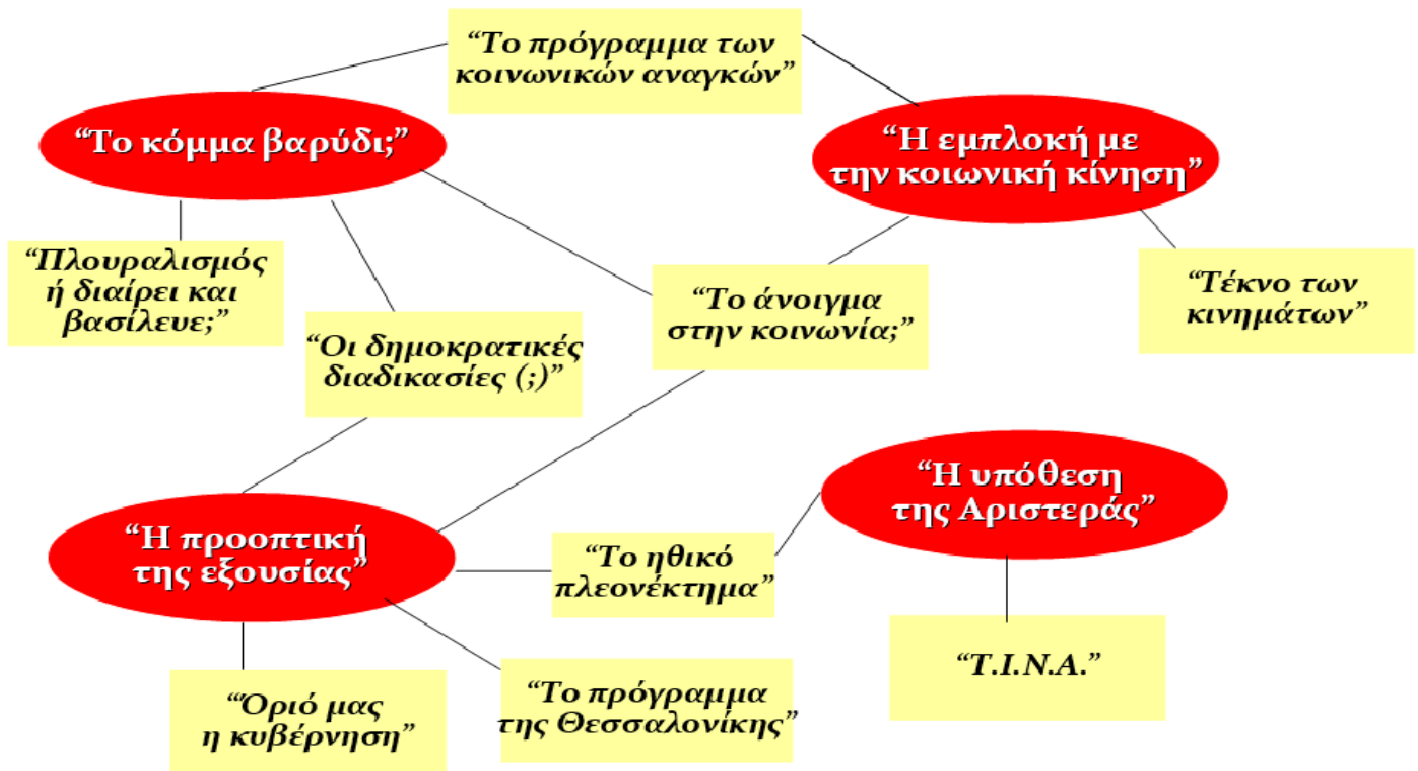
“Το πρόγραμμα των κοινωνικών αναγκών”

“Το κόμμα βαρύδι;”

“Η εμπλοκή με την κοιωνική κίνηση”

“Πλουραλισμός ή διαίρει και βασίλευε;”

“Οι δημοκρατικές διαδικασίες (;)”

“Το άνοιγμα στην κοινωνία;”

“Τέκνο των κινημάτων”

“Η υπόθεση της Αριστεράς”

“Η προοπτική της εξουσίας”

“Το ηθικό πλεονέκτημα”

“T.I.N.A.”

“Όριό μας η κυβέρνηση”

“Το πρόγραμμα της Θεσσαλονίκης”